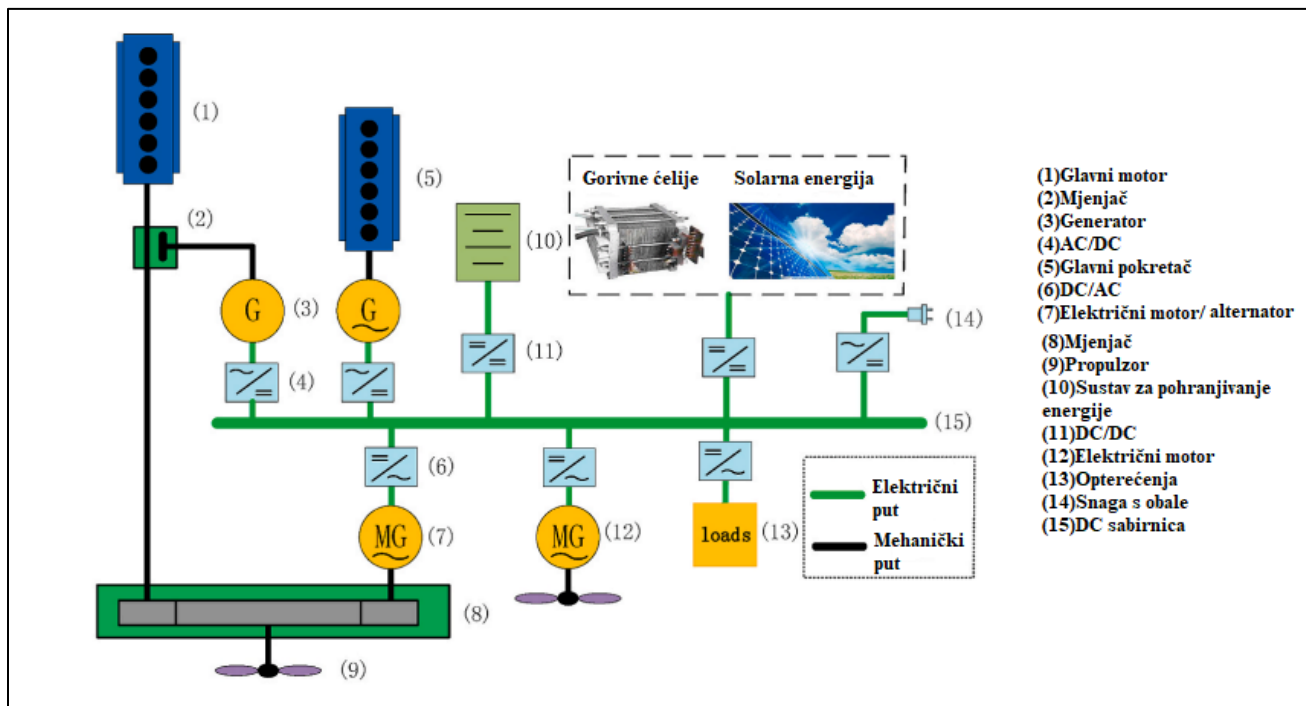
(1)

(5)

(2)

G (3)

G

(4)

(10)

Gorivne ćelije

Solarna energija

(11)

(14)

(15)

(6)

MG (7)

MG (12)

loads (13)

Električni put

Mehanički put

(8)

(9)

(1)Glavni motor
(2)Mjenjač
(3)Generator
(4)AC/DC
(5)Glavni pokretač
(6)DC/AC
(7)Električni motor/ alternator
(8)Mjenjač
(9)Propulzor
(10)Sustav za pohranjivanje energije
(11)DC/DC
(12)Električni motor
(13)Opterećenja
(14)Snaga s obale
(15)DC sabirnica